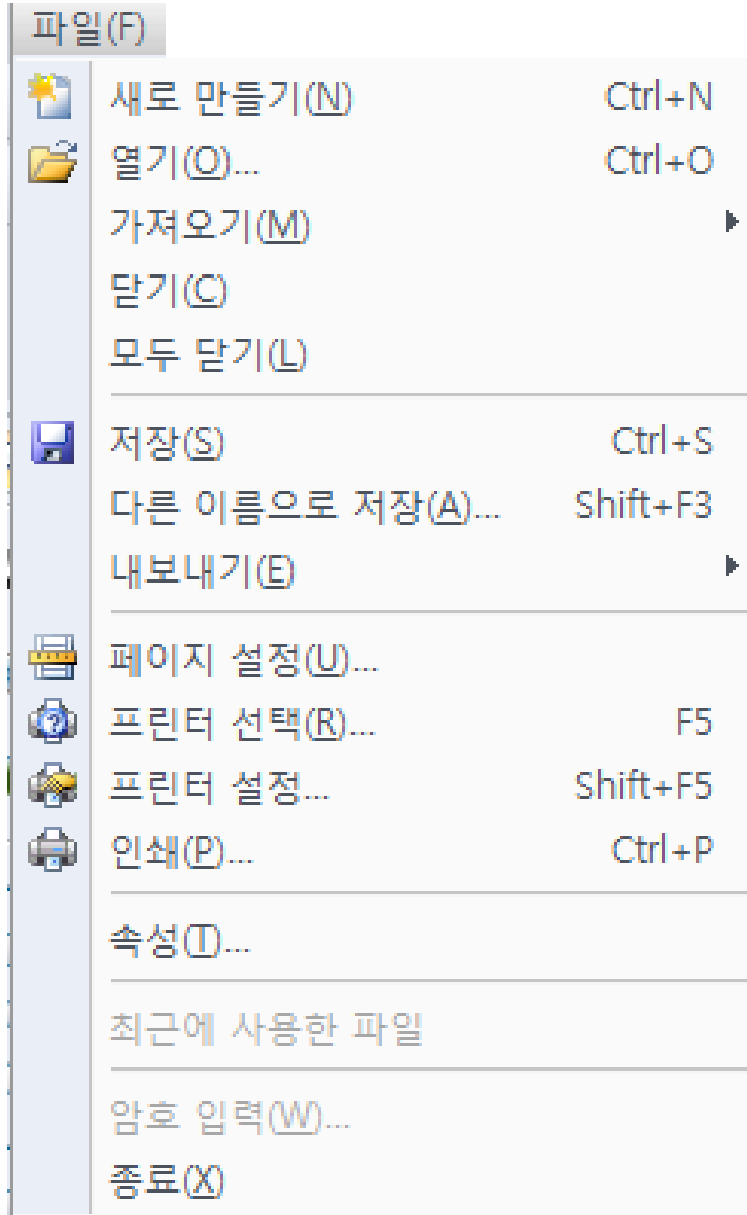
파일(F)

새로 만들기(N) Ctrl+N
열기(O)... Ctrl+O
가져오기(M)
닫기(C)
모두 닫기(L)

저장(S) Ctrl+S
다른 이름으로 저장(A)... Shift+F3
내보내기(E)

페이지 설정(U)...
프린터 선택(R)... F5
프린터 설정... Shift+F5
인쇄(P)... Ctrl+P

속성(T)...

최근에 사용한 파일

암호 입력(W)...
종료(X)